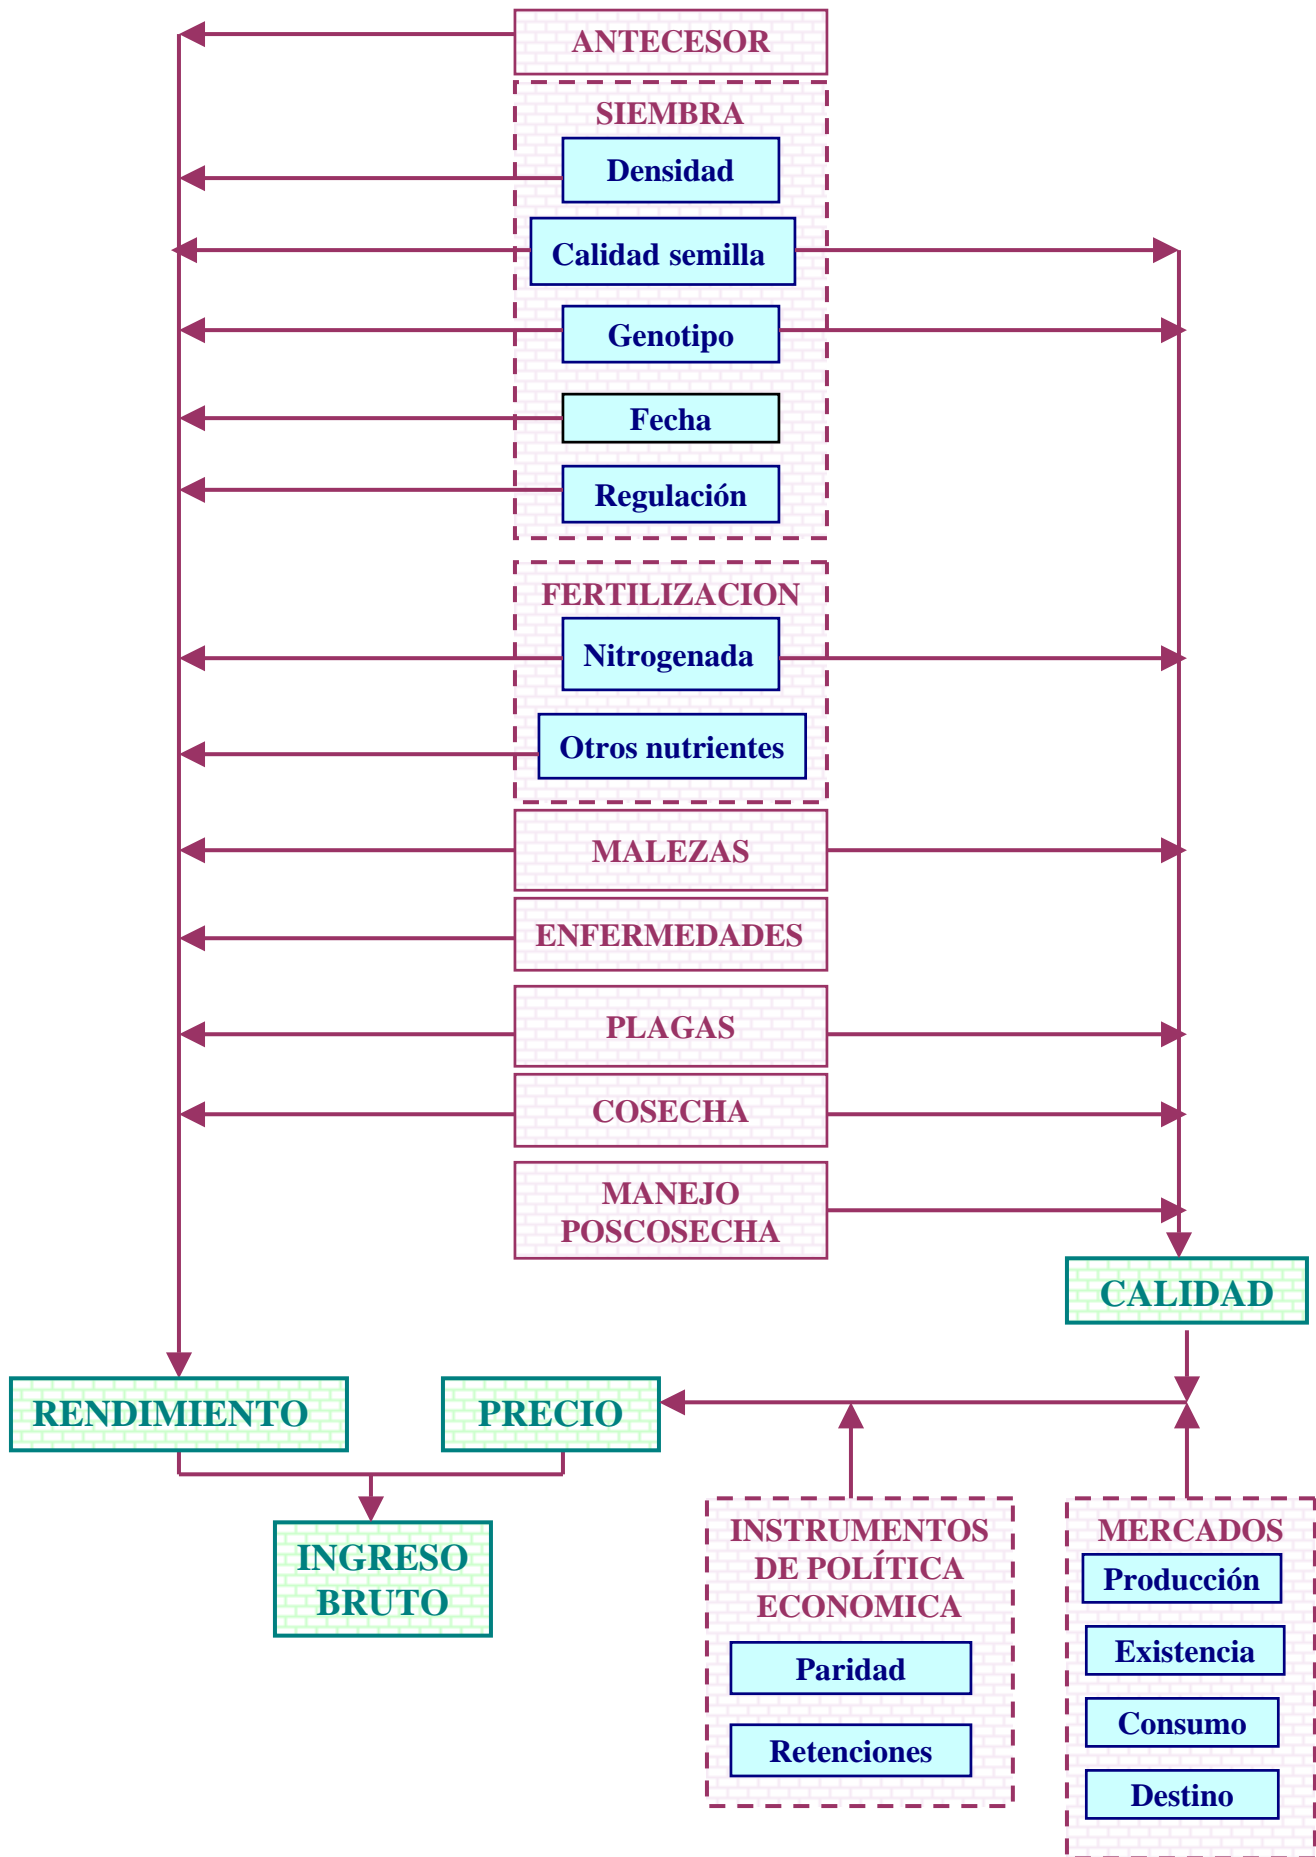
ANTECESOR

SIEMBRA

Densidad

Calidad semilla

Genotipo

Fecha

Regulación

FERTILIZACION

Nitrogenada

Otros nutrientes

MALEZAS

ENFERMEDADES

PLAGAS

COSECHA

MANEJO POSCOSECHA

CALIDAD

RENDIMIENTO

PRECIO

INGRESO BRUTO

INSTRUMENTOS DE POLÍTICA ECONOMICA

Paridad

Retenciones

MERCADOS

Producción

Existencia

Consumo

Destino